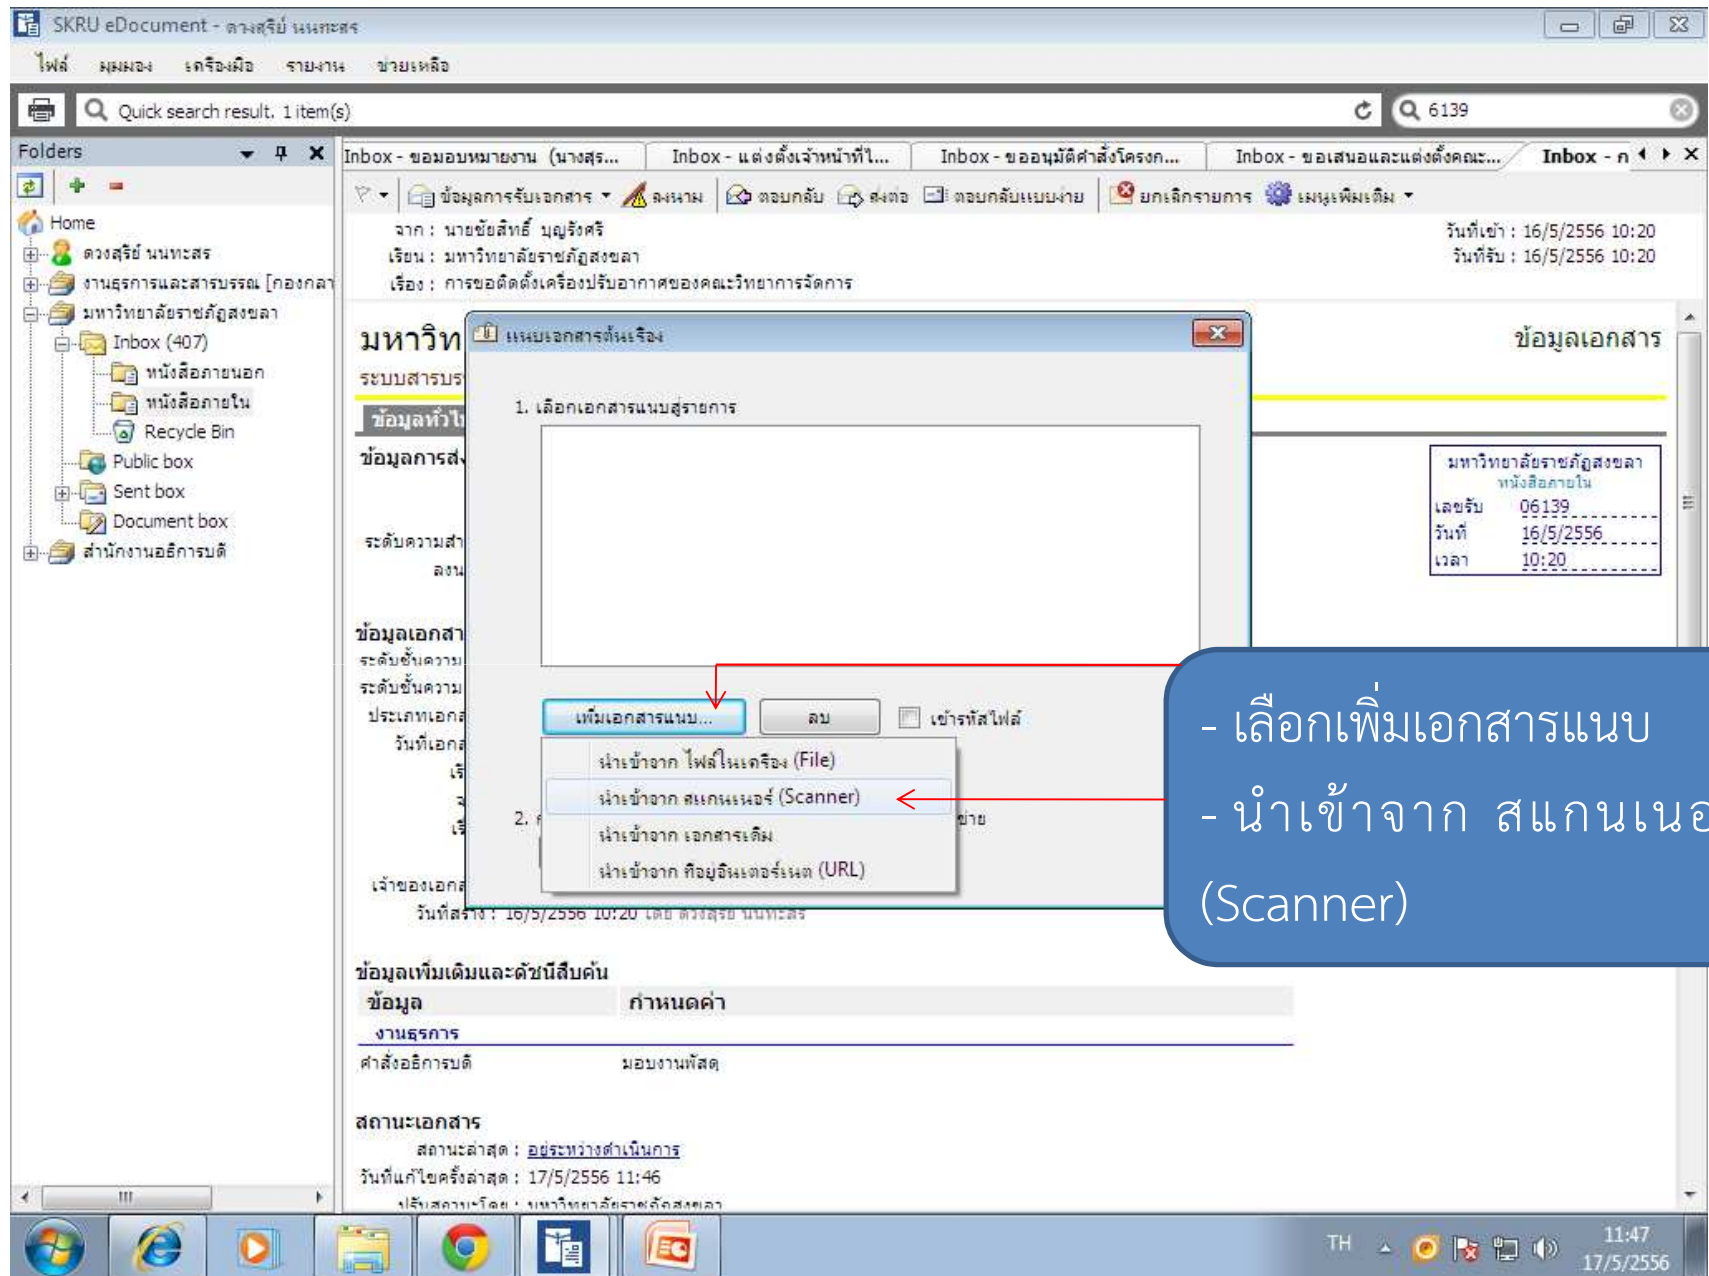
SKRU eDocument - ดวงสุรีย์ นนทะสร

ไฟล์ มุมมอง เครื่องมือ รายงาน ช่วยเหลือ

Quick search result. 1 item(s)

6139

Folders

Home
ดวงสุรีย์ นนทะสร
งานธุรการและสารบรรณ [กองกลา
มหาวิทยาลัยราชภัฏสงขลา
Inbox (407)
หนังสือภายนอก
หนังสือภายใน
Recycle Bin
Public box
Sent box
Document box
สำนักงานอธิการบดี

Inbox - ขอมอบหมายงาน (นางสุร... | Inbox - แต่งตั้งเจ้าหน้าที่ใ... | Inbox - ขออนุมัติคำสั่งโครงก... | Inbox - ขอเสนอและแต่งตั้งคณะ... | Inbox - ก

ข้อมูลการรับเอกสาร ลงนาม ตอบกลับ ส่งต่อ ตอบกลับแบบง่าย ยกเลิกรายการ เมนูเพิ่มเติม

จาก : นายชัยสิทธิ์ บุญรังศรี
เรียน : มหาวิทยาลัยราชภัฏสงขลา
เรื่อง : การขอติดตั้งเครื่องปรับอากาศของคณะวิทยาการจัดการ

วันที่เข้า : 16/5/2556 10:20
วันที่รับ : 16/5/2556 10:20

มหาวิท
ระบบสารบร
ข้อมูลทั่วไ
ข้อมูลการส่
ระดับความสำ
ลงน
ข้อมูลเอกสา
ระดับชั้นความ
ระดับชั้นความ
ประเภทเอกส
วันที่เอกส
เจ้าของเอกส
วันที่สร้าง : 16/5/2556 10:20 โดย ดวงสุรีย์ นนทะสร

ข้อมูลเอกสาร

มหาวิทยาลัยราชภัฏสงขลา
หนังสือภายใน
เลขรับ 06139
วันที่ 16/5/2556
เวลา 10:20

แนบเอกสารต้นเรื่อง
1. เลือกเอกสารแนบสู่รายการ
เพิ่มเอกสารแนบ... | ลบ | เข้ารหัสไฟล์
นำเข้าจาก ไฟล์ในเครื่อง (File)
นำเข้าจาก สแกนเนอร์ (Scanner)
นำเข้าจาก เอกสารเดิม
นำเข้าจาก ที่อยู่อินเตอร์เนต (URL)
2.
ง่าย

- เลือกเพิ่มเอกสารแนบ
- นำเข้าจาก สแกนเนอ
(Scanner)

ข้อมูลเพิ่มเติมและดัชนีสืบค้น
| ข้อมูล | กำหนดค่า |
|---|---|
| งานธุรการ | |
| คำสั่งอธิการบดี | มอบงานพัสดุ |

สถานะเอกสาร
สถานะล่าสุด : อยู่ระหว่างดำเนินการ
วันที่แก้ไขครั้งล่าสุด : 17/5/2556 11:46
ปรับสถานะโดย : มหาวิทยาลัยราชภัฏสงขลา

TH 11:47 17/5/2556